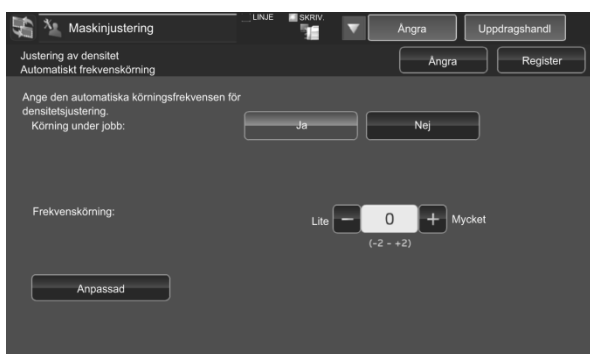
Maskinjustering

LINJE

SKRIV.

Ångra

Uppdragshandl

Justering av densitet
Automatiskt frekvenskörning

Ångra

Register

Ange den automatiska körningsfrekvensen för densitetsjustering.
Körning under jobb:

Ja

Nej

Frekvenskörning:

Lite

0

Mycket

(-2 - +2)

Anpassad